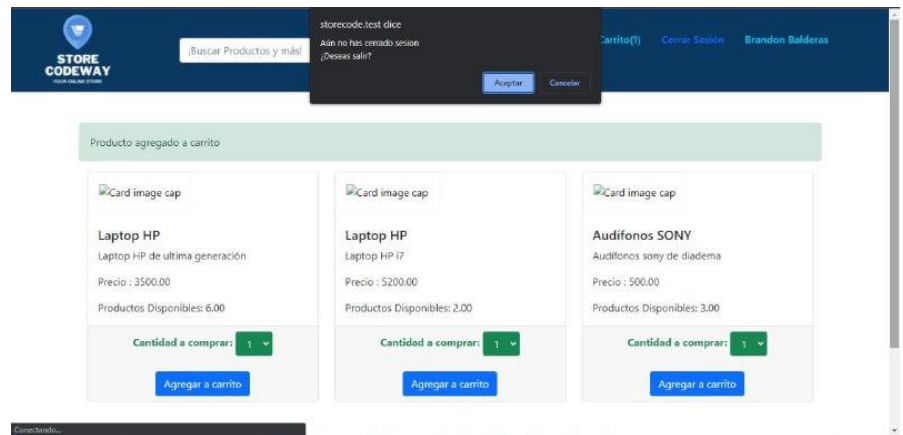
STORE CODEWAY
YOUR ONLINE STORE

Buscar Productos y más!

storecode.test dice
Aún no has cerrado sesion
¿Deseas salir?
Aceptar Cancelar

Carrito(1) Cerrar Sesión Brandon Balderas

Producto agregado a carrito

Card image cap
Laptop HP
Laptop HP de ultima generación
Precio : 3500.00
Productos Disponibles: 6.00
Cantidad a comprar: 1
Agregar a carrito

Card image cap
Laptop HP
Laptop HP i7
Precio : 5200.00
Productos Disponibles: 2.00
Cantidad a comprar: 1
Agregar a carrito

Card image cap
Audifonos SONY
Audifonos sony de diadema
Precio : 500.00
Productos Disponibles: 3.00
Cantidad a comprar: 1
Agregar a carrito

Conectando...